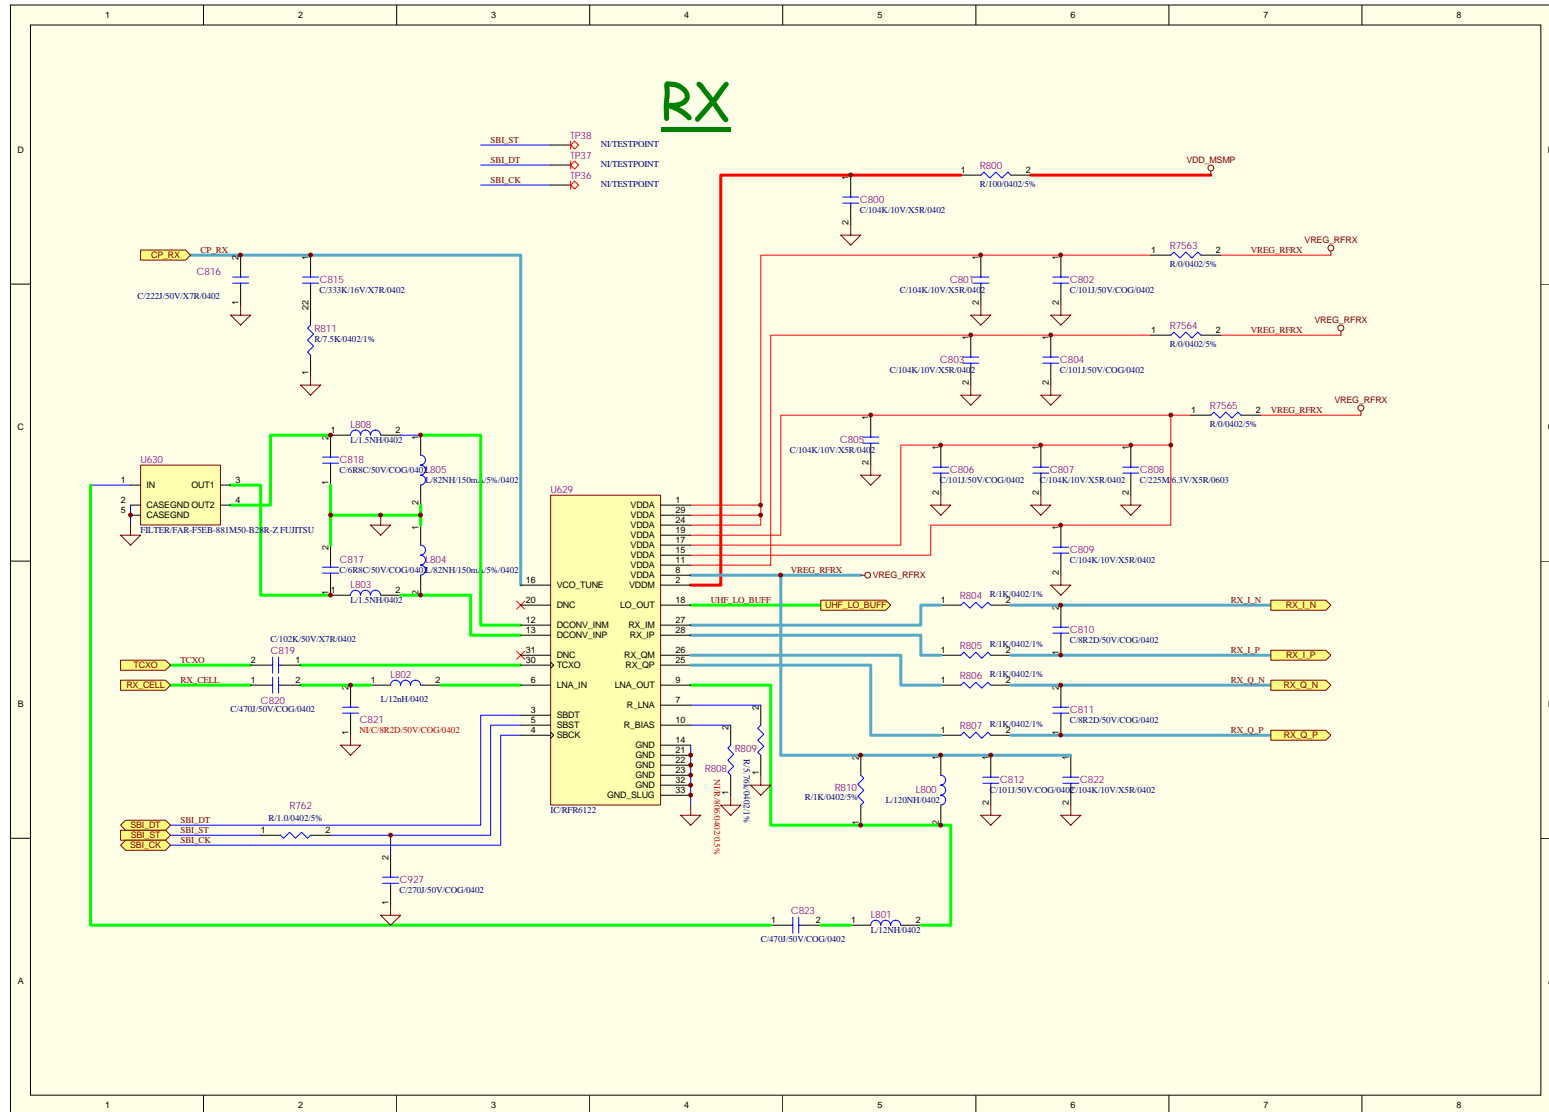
1 2 3 4 5 6 7 8

D C B A

RX

SBI_ST TP38 NI/TESTPOINT
SBI_DT TP37 NI/TESTPOINT
SBI_CK TP36 NI/TESTPOINT

1 R800 2 VDD_MSMP
R/100/0402/5%
C800 C/104K/10V/X5R/0402

CP_RX CP_RX
C816 C/222J/50V/X7R/0402
C815 C/333K/16V/X7R/0402
R811 R/7.5K/0402/1%

R7563 R/0/0402/5% VREG_RFRX VREG_RFRX
C801 C/104K/10V/X5R/0402
C802 C/101J/50V/COG/0402
R7564 R/0/0402/5% VREG_RFRX VREG_RFRX
C803 C/104K/10V/X5R/0402
C804 C/101J/50V/COG/0402
R7565 R/0/0402/5% VREG_RFRX VREG_RFRX
C805 C/104K/10V/X5R/0402
C806 C/101J/50V/COG/0402
C807 C/104K/10V/X5R/0402
C808 C/225M/6.3V/X5R/0603
C809 C/104K/10V/X5R/0402

U630
IN OUT1
CASEGND OUT2
CASEGND
FILTER/FAR-F5EB-881M50-B28R-Z FUJITSU

L808 L/1.5NH/0402
C818 C/6R8C/50V/COG/0402
L805 L/82NH/150mA/5%/0402
C817 C/6R8C/50V/COG/0402
L804 L/82NH/150mA/5%/0402
L803 L/1.5NH/0402

U629
VDDA VDDA VDDA VDDA VDDA VDDA VDDA VDDA VDDM
VCO_TUNE
DNC LO_OUT
DCONV_INM RX_IM
DCONV_INP RX_IP
DNC RX_QM
TCXO RX_QP
LNA_IN LNA_OUT
R_LNA
SBDT R_BIAS
SBST
SBCK
GND GND GND GND GND GND_SLUG
IC/RFR6122

VREG_RFRX VREG_RFRX
UHF_LO_BUFF UHF_LO_BUFF
R804 R/1K/0402/1% RX_I_N RX_I_N
C810 C/8R2D/50V/COG/0402
R805 R/1K/0402/1% RX_I_P RX_I_P
R806 R/1K/0402/1% RX_Q_N RX_Q_N
C811 C/8R2D/50V/COG/0402
R807 R/1K/0402/1% RX_Q_P RX_Q_P

TCXO TCXO
C819 C/102K/50V/X7R/0402
RX_CELL RX_CELL
C820 C/470J/50V/COG/0402
L802 L/12nH/0402
C821 NI/C/8R2D/50V/COG/0402

R809 R/5.76K/0402/1%
R808 NI/R/8.06K/0402/0.5%
R810 R/1K/0402/5%
L800 L/120NH/0402
C812 C/101J/50V/COG/0402
C822 C/104K/10V/X5R/0402

SBI_DT SBI_DT
SBI_ST SBI_ST
SBI_CK SBI_CK
R762 R/1.0/0402/5%
C927 C/270J/50V/COG/0402

C823 C/470J/50V/COG/0402
L801 L/12NH/0402

1 2 3 4 5 6 7 8